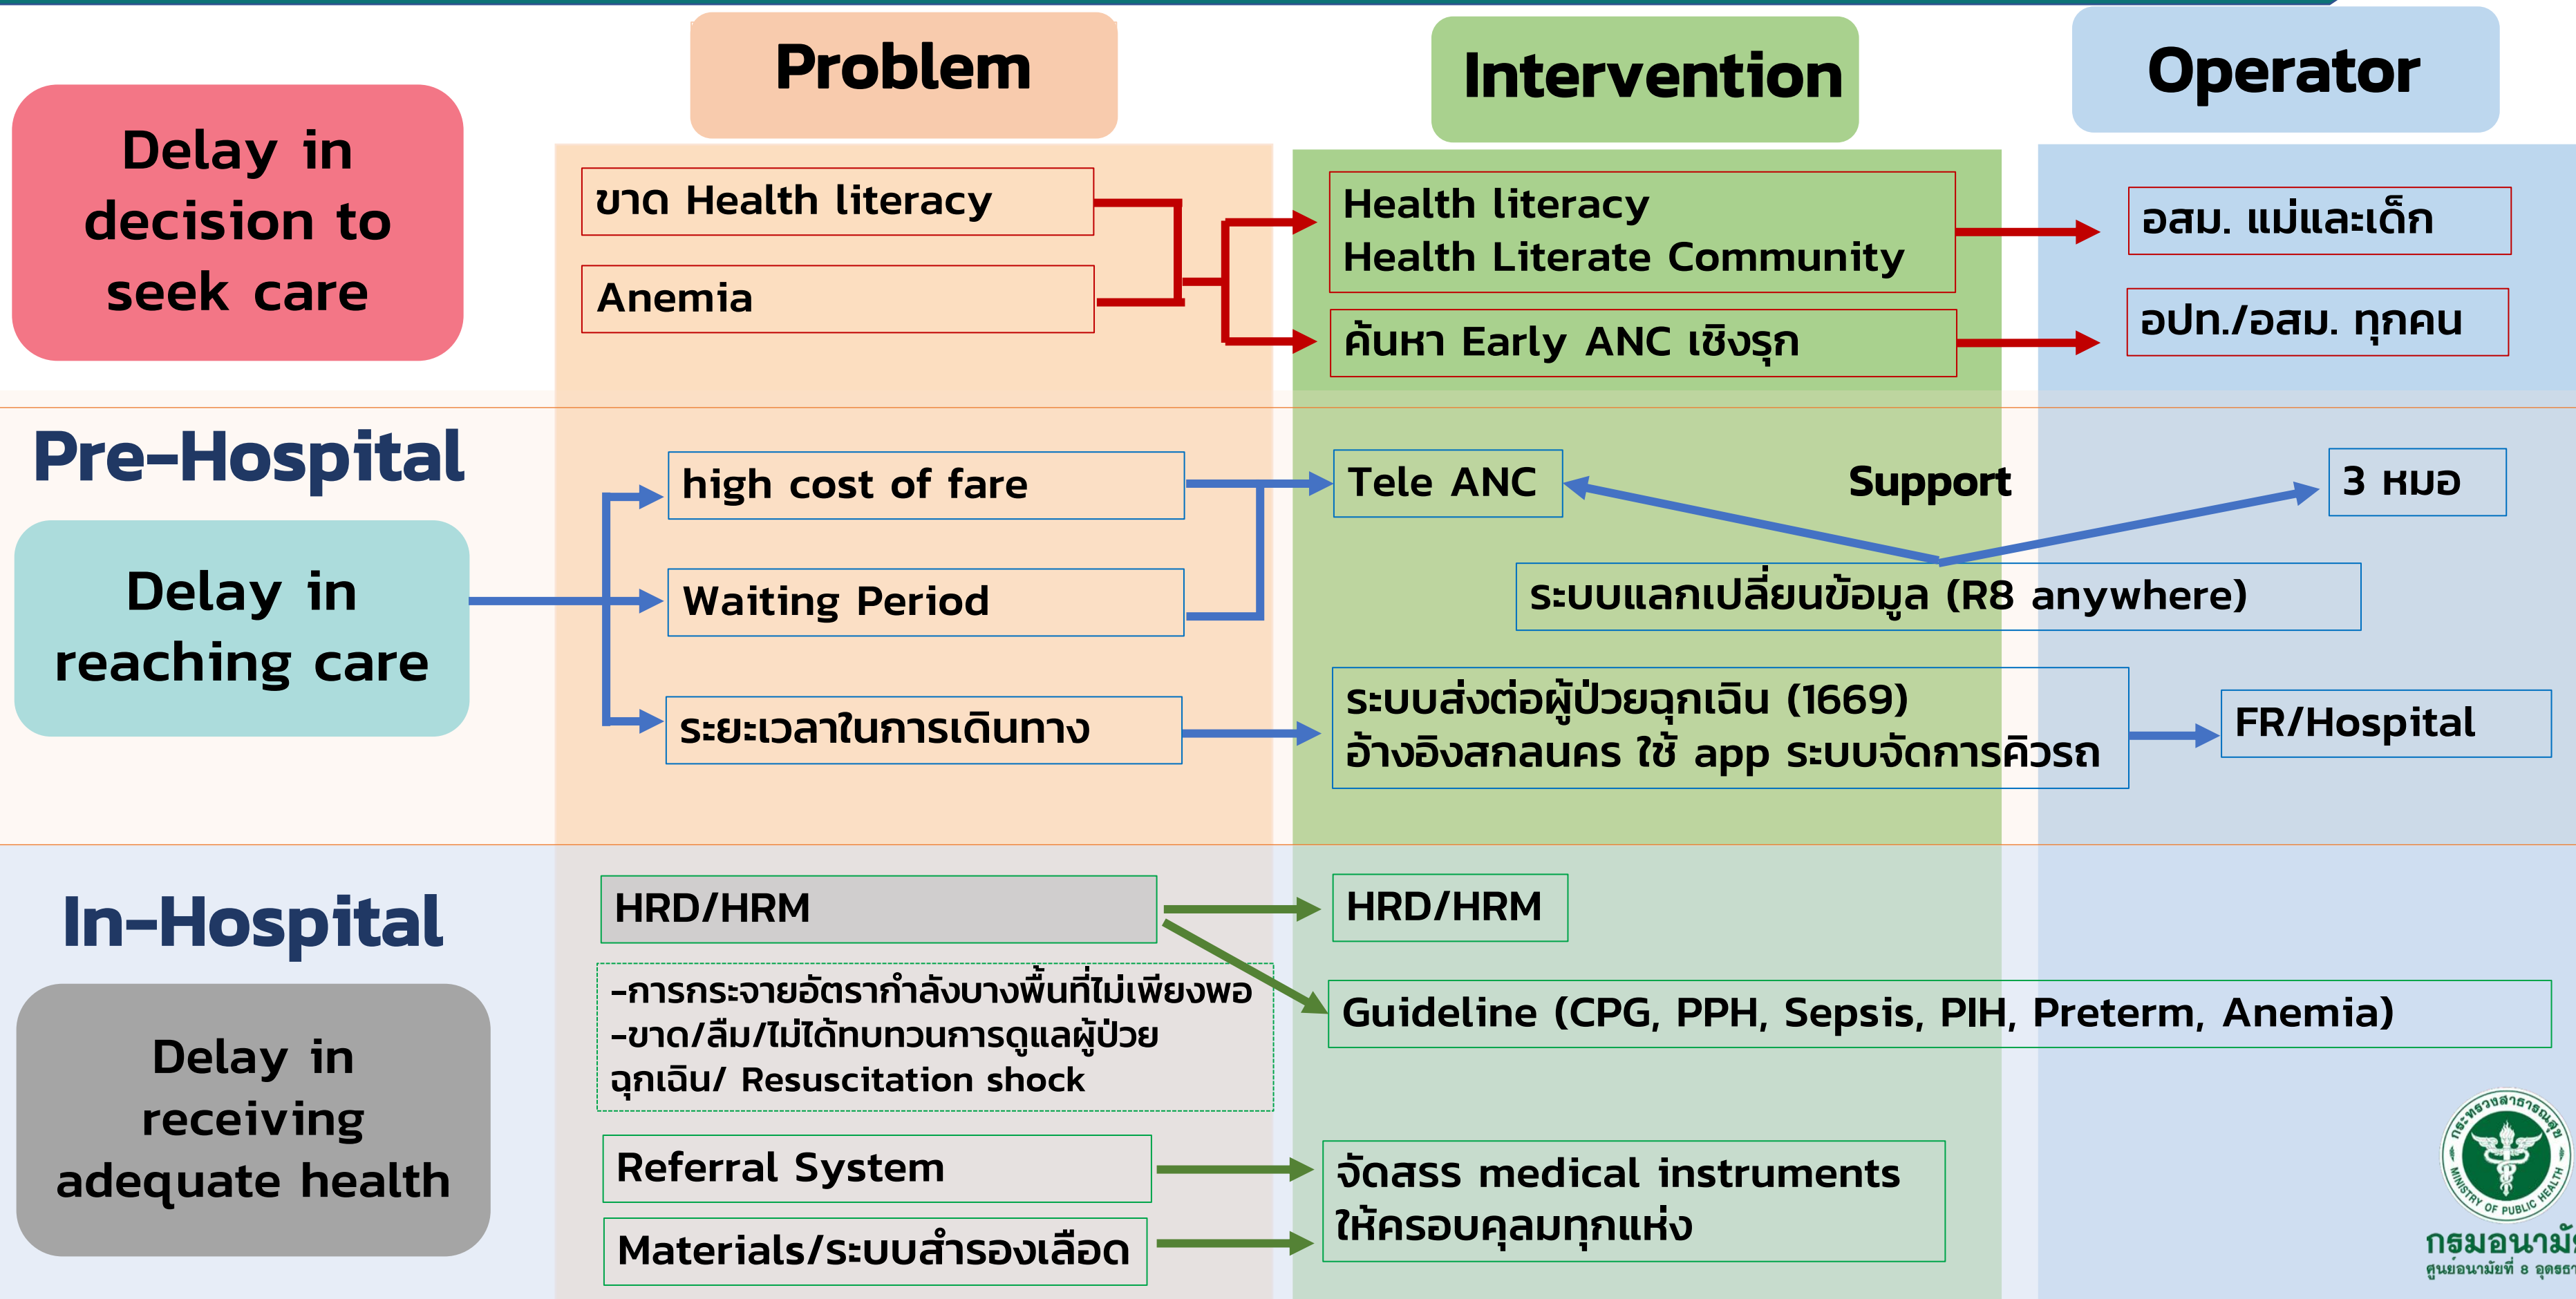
Problem

Intervention

Operator

Delay in decision to seek care

ขาด Health literacy

Anemia

Health literacy
Health Literate Community

ค้นหา Early ANC เชิงรุก

อสม. แม่และเด็ก

อปท./อสม. ทุกคน

Pre-Hospital

Delay in reaching care

high cost of fare

Waiting Period

ระยะเวลาในการเดินทาง

Tele ANC

Support

3 หมอ

ระบบแลกเปลี่ยนข้อมูล (R8 anywhere)

ระบบส่งต่อผู้ป่วยฉุกเฉิน (1669)
อ้างอิงสกลนคร ใช้ app ระบบจัดการคิวรถ

FR/Hospital

In-Hospital

Delay in receiving adequate health

HRD/HRM

-การกระจายอัตรากำลังบางพื้นที่ไม่เพียงพอ
-ขาด/ลืม/ไม่ได้ทบทวนการดูแลผู้ป่วยฉุกเฉิน/ Resuscitation shock

HRD/HRM

Guideline (CPG, PPH, Sepsis, PIH, Preterm, Anemia)

Referral System

Materials/ระบบสำรองเลือด

จัดสรร medical instruments ให้ครอบคลุมทุกแห่ง

กระทรวงสาธารณสุข MINISTRY OF PUBLIC HEALTH
กรมอนามั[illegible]
ศูนย์อนามัยที่ 8 อุดรธา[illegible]